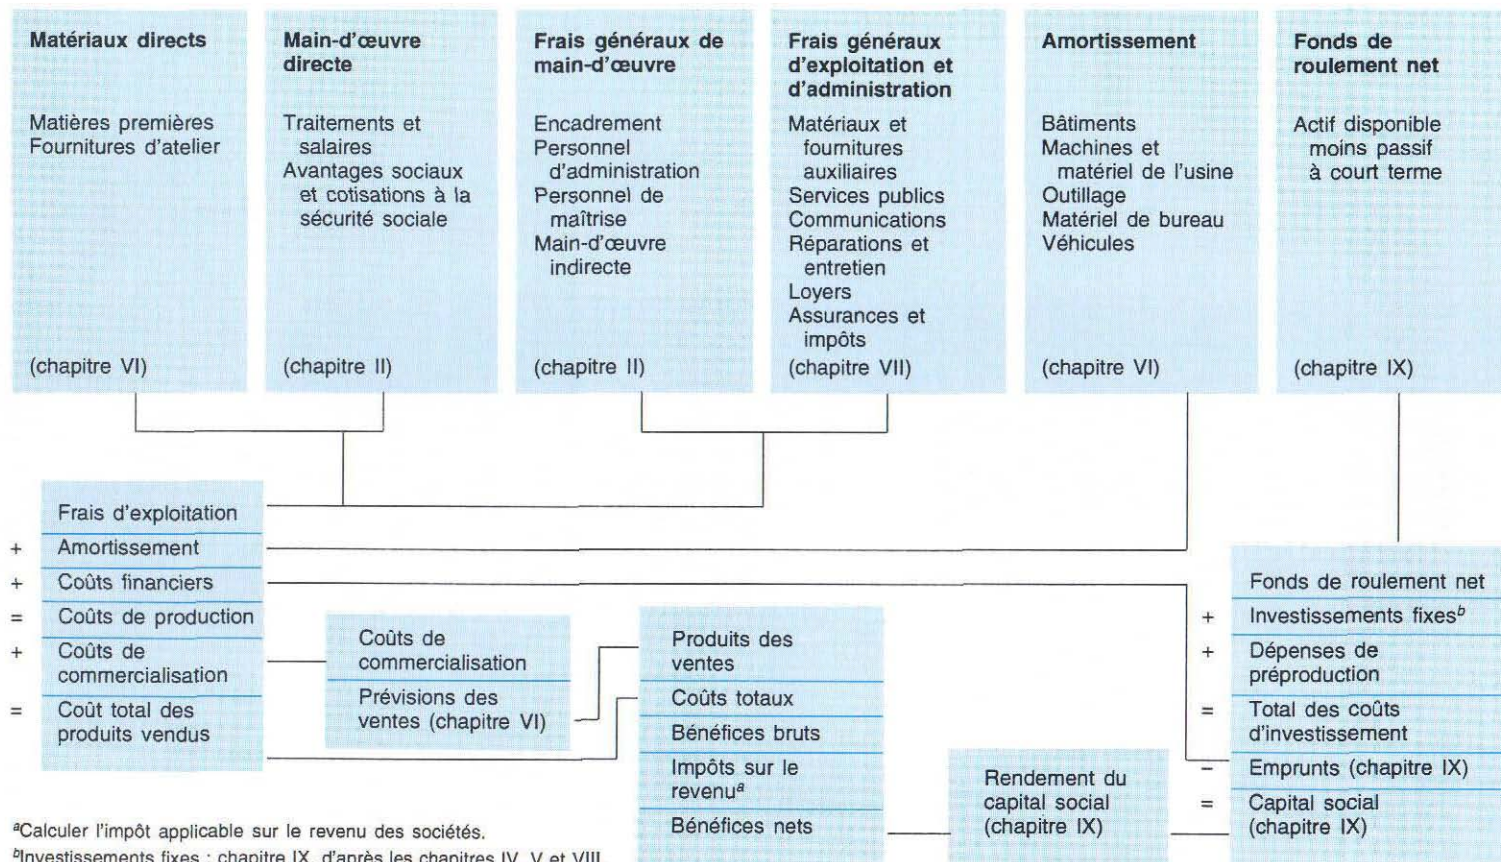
Matériaux directs

Matières premières
Fournitures d'atelier

(chapitre VI)

Main-d'œuvre directe

Traitements et salaires
Avantages sociaux et cotisations à la sécurité sociale

(chapitre II)

Frais généraux de main-d'œuvre

Encadrement
Personnel d'administration
Personnel de maîtrise
Main-d'œuvre indirecte

(chapitre II)

Frais généraux d'exploitation et d'administration

Matériaux et fournitures auxiliaires
Services publics
Communications
Réparations et entretien
Loyers
Assurances et impôts
(chapitre VII)

Amortissement

Bâtiments
Machines et matériel de l'usine
Outillage
Matériel de bureau
Véhicules

(chapitre VI)

Fonds de roulement net

Actif disponible moins passif à court terme

(chapitre IX)

| | |
|---|---|
| | Frais d'exploitation |
| + | Amortissement |
| + | Coûts financiers |
| = | Coûts de production |
| + | Coûts de commercialisation |
| = | Coût total des produits vendus |

| |
|---|
| Coûts de commercialisation |
| Prévisions des ventes (chapitre VI) |

| |
|---|
| Produits des ventes |
| Coûts totaux |
| Bénéfices bruts |
| Impôts sur le revenu$^a$ |
| Bénéfices nets |

Rendement du capital social (chapitre IX)

| | |
|---|---|
| | Fonds de roulement net |
| + | Investissements fixes$^b$ |
| + | Dépenses de préproduction |
| = | Total des coûts d'investissement |
| − | Emprunts (chapitre IX) |
| = | Capital social (chapitre IX) |

$^a$Calculer l'impôt applicable sur le revenu des sociétés.
$^b$Investissements fixes : chapitre IX, d'après les chapitres IV, V et VIII.